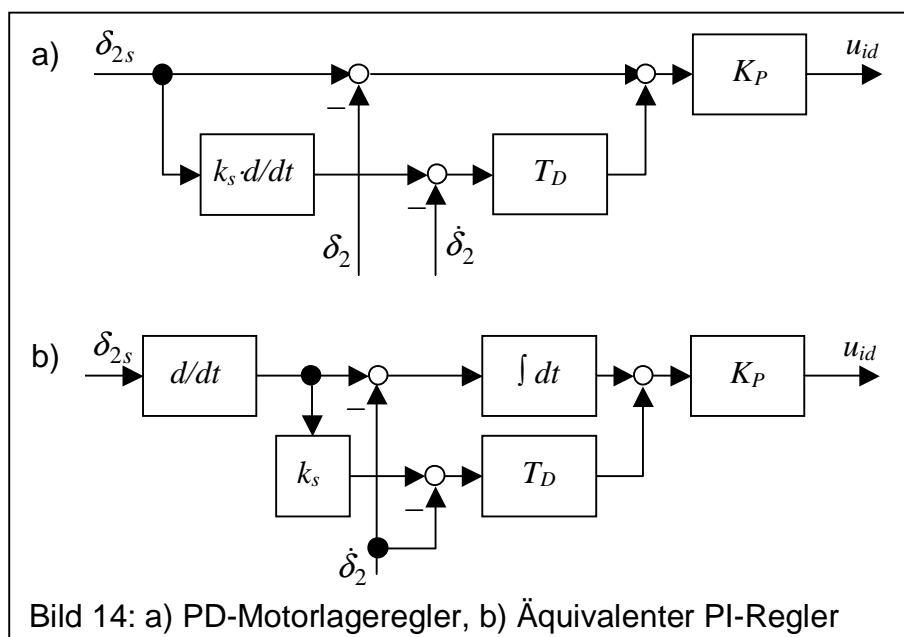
a) $\delta_{2s}$ $u_{id}$ $K_P$ $k_s \cdot d/dt$ $T_D$ – – $\delta_2$ $\dot{\delta}_2$

b) $\delta_{2s}$ $d/dt$ $\int dt$ $K_P$ $u_{id}$ $k_s$ $T_D$ – – $\dot{\delta}_2$

Bild 14: a) PD-Motorlageregler, b) Äquivalenter PI-Regler